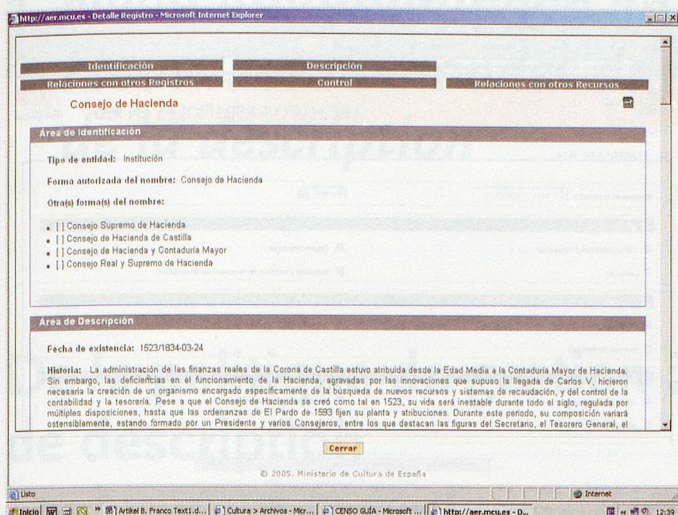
http://aer.mcu.es - Detalle Registro - Microsoft Internet Explorer

Identificación | Descripción
Relaciones con otros Registros | Control | Relaciones con otros Recursos

Consejo de Hacienda

Área de Identificación

Tipo de entidad: Institución

Forma autorizada del nombre: Consejo de Hacienda

Otra(s) forma(s) del nombre:

- [ ] Consejo Supremo de Hacienda
- [ ] Consejo de Hacienda de Castilla
- [ ] Consejo de Hacienda y Contaduría Mayor
- [ ] Consejo Real y Supremo de Hacienda

Área de Descripción

Fecha de existencia: 1523/1834-03-24

Historia: La administración de las finanzas reales de la Corona de Castilla estuvo atribuida desde la Edad Media a la Contaduría Mayor de Hacienda. Sin embargo, las deficiencias en el funcionamiento de la Hacienda, agravadas por las innovaciones que supuso la llegada de Carlos V, hicieron necesaria la creación de un organismo encargado específicamente de la búsqueda de nuevos recursos y sistemas de recaudación, y del control de la contabilidad y la tesorería. Pese a que el Consejo de Hacienda se creó como tal en 1523, su vida será inestable durante todo el siglo, regulada por múltiples disposiciones, hasta que las ordenanzas de El Pardo de 1593 fijen su planta y atribuciones. Durante este período, su composición variará ostensiblemente, estando formado por un Presidente y varios Consejeros, entre los que destacan las figuras del Secretario, el Tesorero General, el

Cerrar

© 2005. Ministerio de Cultura de España

Listo | Internet

Inicio | Artikel B. Franco Text1.d... | Cultura > Archivos - Micr... | CENSO GUÍA - Microsoft ... | http://aer.mcu.es - D... | 12:39